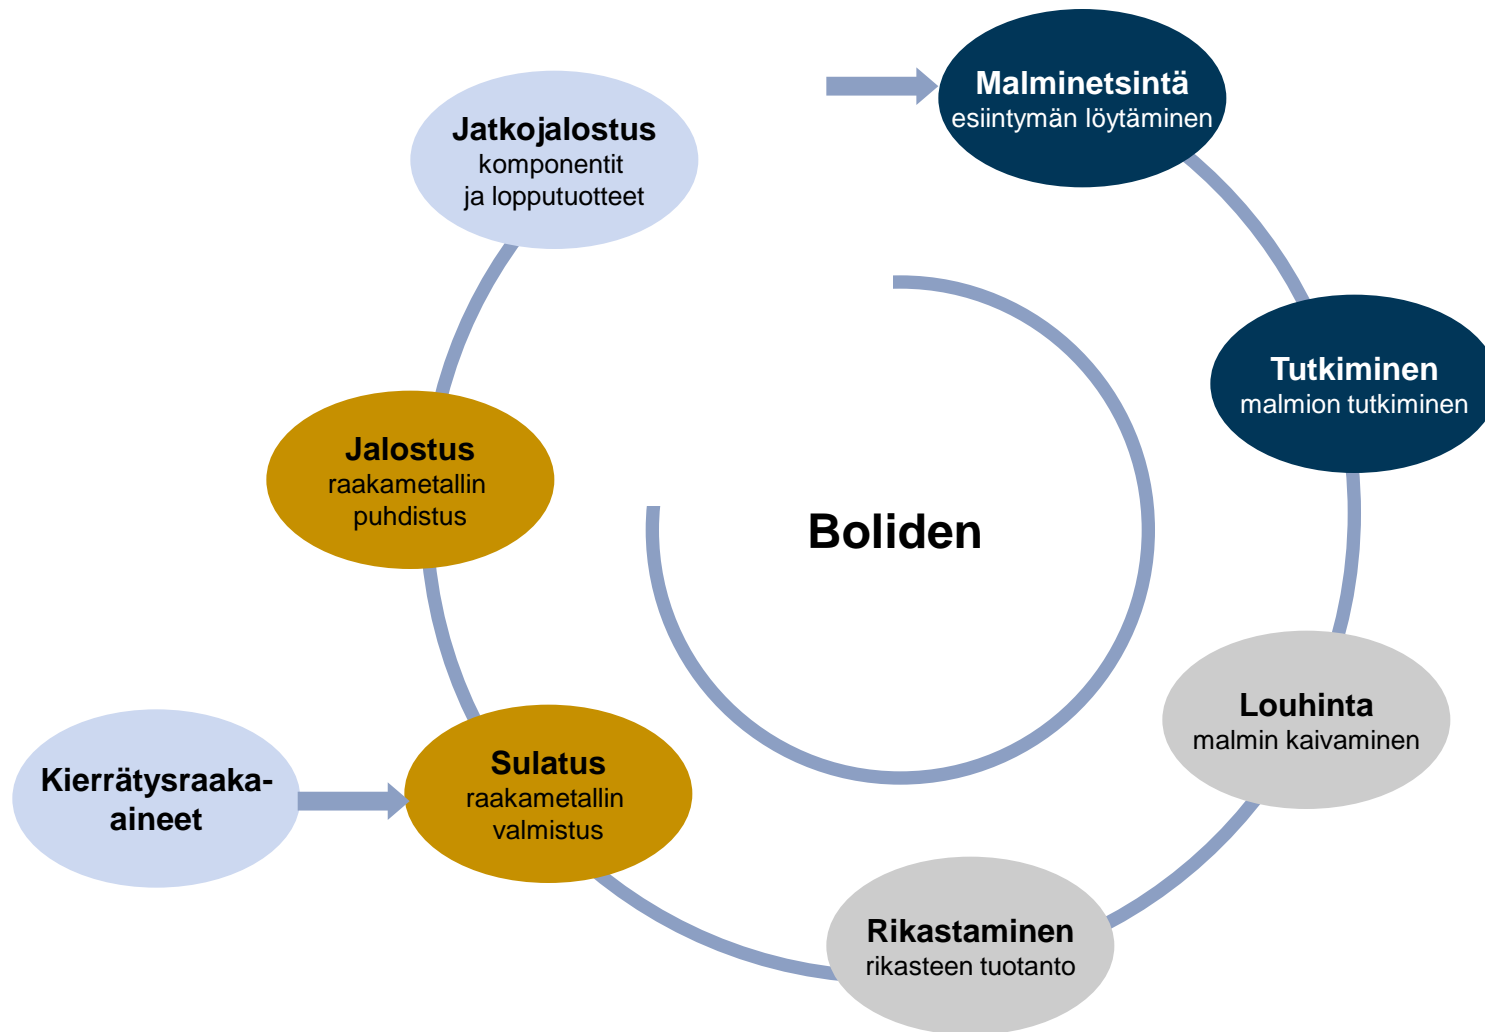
Malminetsintä
esiintymän löytäminen

Tutkiminen
malmion tutkiminen

Louhinta
malmin kaivaminen

Rikastaminen
rikasteen tuotanto

Sulatus
raakametallin valmistus

Kierrätysraaka-aineet

Jalostus
raakametallin puhdistus

Jatkojalostus
komponentit ja lopputuotteet

Boliden